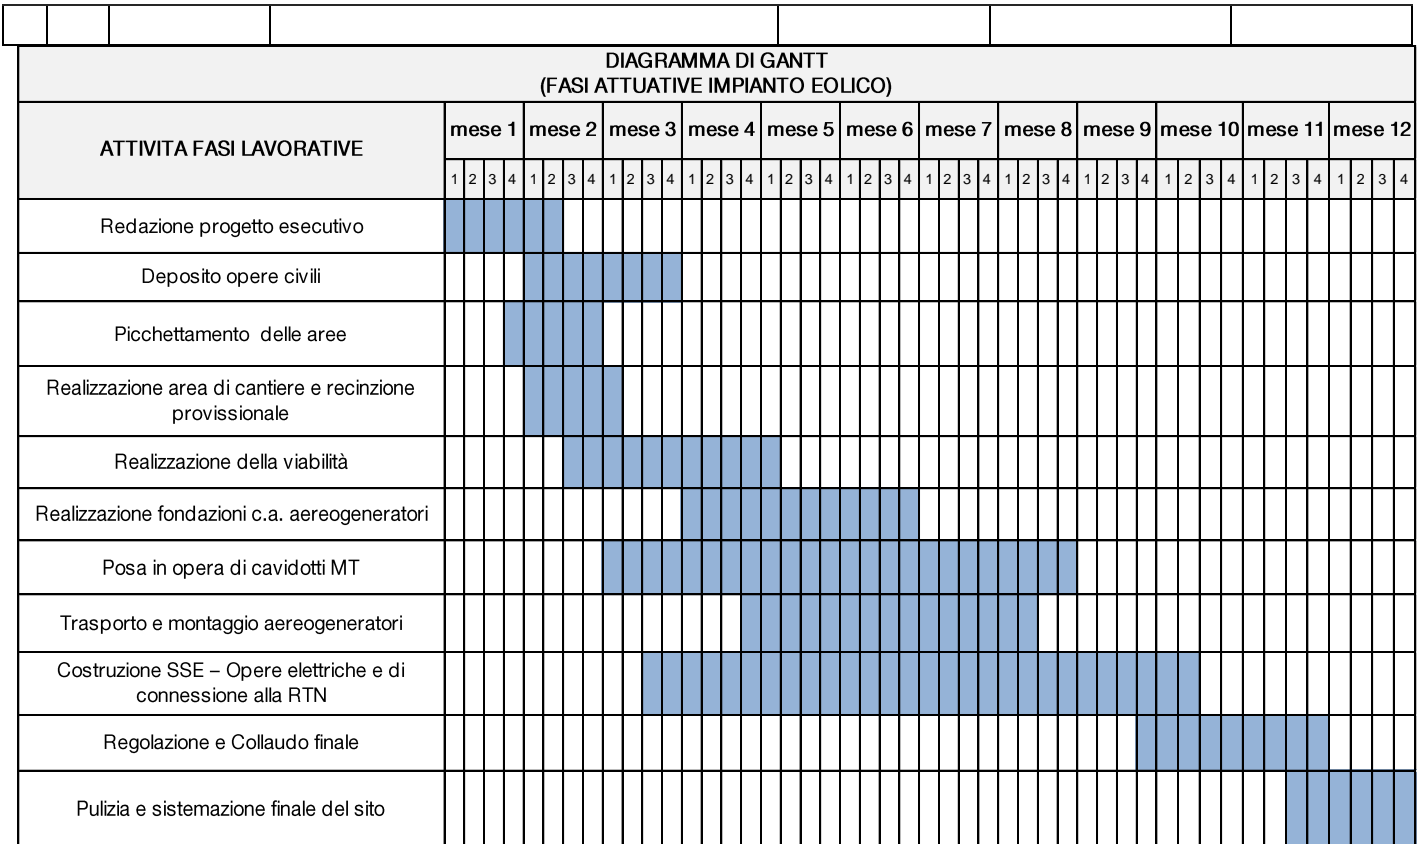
DIAGRAMMA DI GANTT
(FASI ATTUATIVE IMPIANTO EOLICO)

| ATTIVITA FASI LAVORATIVE | mese 1 | | | | mese 2 | | | | mese 3 | | | | mese 4 | | | | mese 5 | | | | mese 6 | | | | mese 7 | | | | mese 8 | | | | mese 9 | | | | mese 10 | | | | mese 11 | | | | mese 12 | | | |
|---|---|---|---|---|---|---|---|---|---|---|---|---|---|---|---|---|---|---|---|---|---|---|---|---|---|---|---|---|---|---|---|---|---|---|---|---|---|---|---|---|---|---|---|---|---|---|---|---|
| | 1 | 2 | 3 | 4 | 1 | 2 | 3 | 4 | 1 | 2 | 3 | 4 | 1 | 2 | 3 | 4 | 1 | 2 | 3 | 4 | 1 | 2 | 3 | 4 | 1 | 2 | 3 | 4 | 1 | 2 | 3 | 4 | 1 | 2 | 3 | 4 | 1 | 2 | 3 | 4 | 1 | 2 | 3 | 4 | 1 | 2 | 3 | 4 |
| Redazione progetto esecutivo | | | | | | | | | | | | | | | | | | | | | | | | | | | | | | | | | | | | | | | | | | | | | | | | |
| Deposito opere civili | | | | | | | | | | | | | | | | | | | | | | | | | | | | | | | | | | | | | | | | | | | | | | | | |
| Picchettamento delle aree | | | | | | | | | | | | | | | | | | | | | | | | | | | | | | | | | | | | | | | | | | | | | | | | |
| Realizzazione area di cantiere e recinzione provvisionale | | | | | | | | | | | | | | | | | | | | | | | | | | | | | | | | | | | | | | | | | | | | | | | | |
| Realizzazione della viabilità | | | | | | | | | | | | | | | | | | | | | | | | | | | | | | | | | | | | | | | | | | | | | | | | |
| Realizzazione fondazioni c.a. aereogeneratori | | | | | | | | | | | | | | | | | | | | | | | | | | | | | | | | | | | | | | | | | | | | | | | | |
| Posa in opera di cavidotti MT | | | | | | | | | | | | | | | | | | | | | | | | | | | | | | | | | | | | | | | | | | | | | | | | |
| Trasporto e montaggio aereogeneratori | | | | | | | | | | | | | | | | | | | | | | | | | | | | | | | | | | | | | | | | | | | | | | | | |
| Costruzione SSE – Opere elettriche e di connessione alla RTN | | | | | | | | | | | | | | | | | | | | | | | | | | | | | | | | | | | | | | | | | | | | | | | | |
| Regolazione e Collaudo finale | | | | | | | | | | | | | | | | | | | | | | | | | | | | | | | | | | | | | | | | | | | | | | | | |
| Pulizia e sistemazione finale del sito | | | | | | | | | | | | | | | | | | | | | | | | | | | | | | | | | | | | | | | | | | | | | | | | |